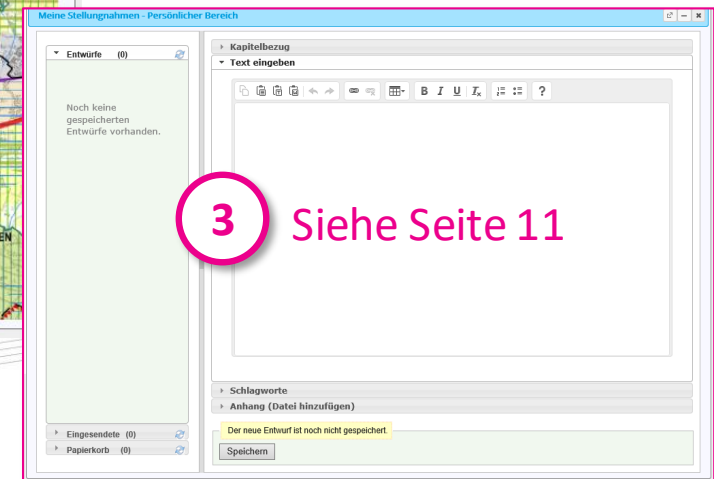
Meine Stellungnahmen - Persönlicher Bereich

Entwürfe (0)

Noch keine gespeicherten Entwürfe vorhanden.

Eingesendete (0)

Papierkorb (0)

Kapitelbezug

Text eingeben

B I U $I_x$ ?

3 Siehe Seite 11

Schlagworte

Anhang (Datei hinzufügen)

Der neue Entwurf ist noch nicht gespeichert.

Speichern